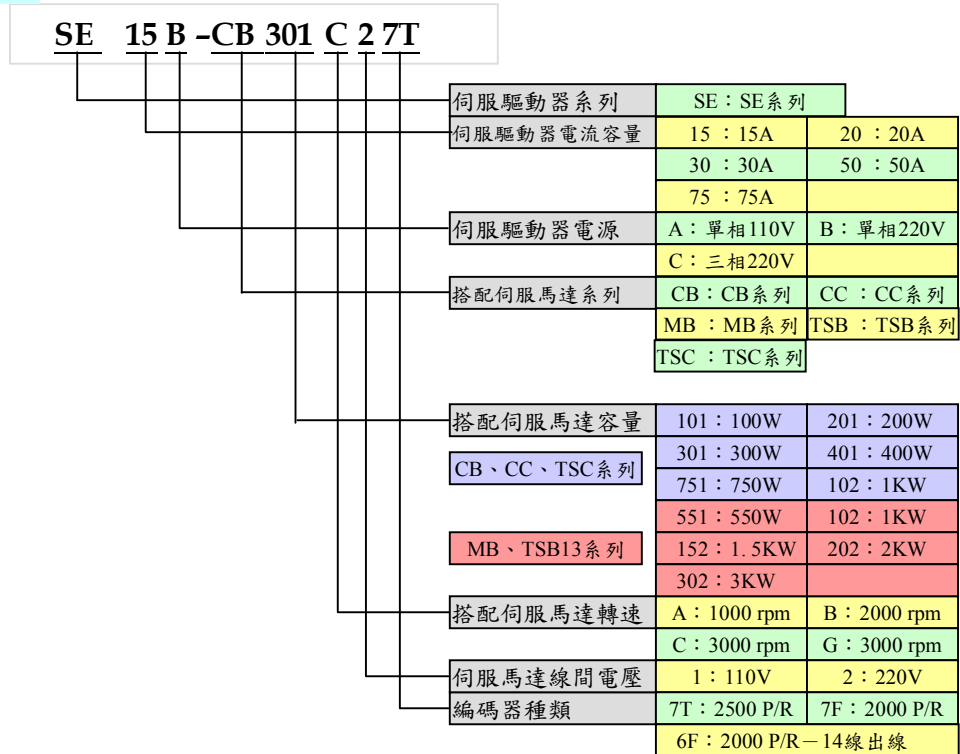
SE 15 B –CB 301 C 2 7T

伺服驅動器系列 SE：SE系列

伺服驅動器電流容量 15 ：15A 20 ：20A
30 ：30A 50 ：50A
75 ：75A

伺服驅動器電源 A：單相110V B：單相220V
C：三相220V

搭配伺服馬達系列 CB：CB系列 CC ：CC系列
MB ：MB系列 TSB ：TSB系列
TSC ：TSC系列

搭配伺服馬達容量 101：100W 201：200W
CB、CC、TSC系列 301：300W 401：400W
751：750W 102：1KW
551：550W 102：1KW
MB、TSB13系列 152：1. 5KW 202：2KW
302：3KW

搭配伺服馬達轉速 A：1000 rpm B：2000 rpm
C：3000 rpm G：3000 rpm

伺服馬達線間電壓 1：110V 2：220V

編碼器種類 7T：2500 P/R 7F：2000 P/R
6F：2000 P/R－14線出線